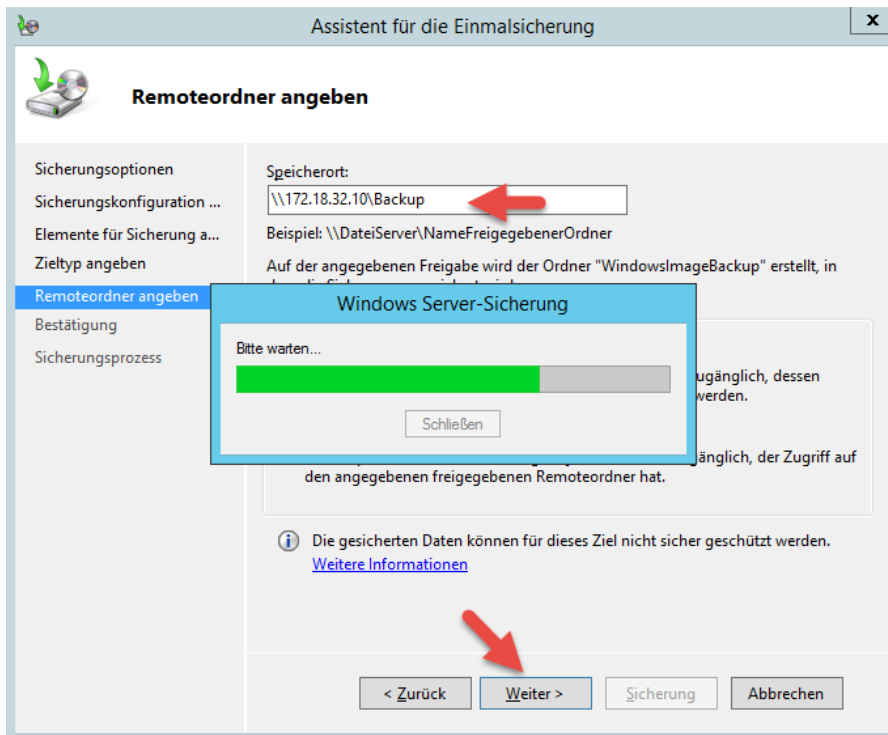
Assistent für die Einmalsicherung

Remoteordner angeben

Sicherungsoptionen
Sicherungskonfiguration ...
Elemente für Sicherung a...
Zieltyp angeben
Remoteordner angeben
Bestätigung
Sicherungsprozess

Speicherort:
\\172.18.32.10\Backup
Beispiel: \\DateiServer\NameFreigegebenerOrdner

Auf der angegebenen Freigabe wird der Ordner "WindowsImageBackup" erstellt, in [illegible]

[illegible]ugänglich, dessen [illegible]werden.

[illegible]gänglich, der Zugriff auf den angegebenen freigegebenen Remoteordner hat.

Windows Server-Sicherung
Bitte warten...
Schließen

Die gesicherten Daten können für dieses Ziel nicht sicher geschützt werden.
Weitere Informationen

< Zurück
Weiter >
Sicherung
Abbrechen